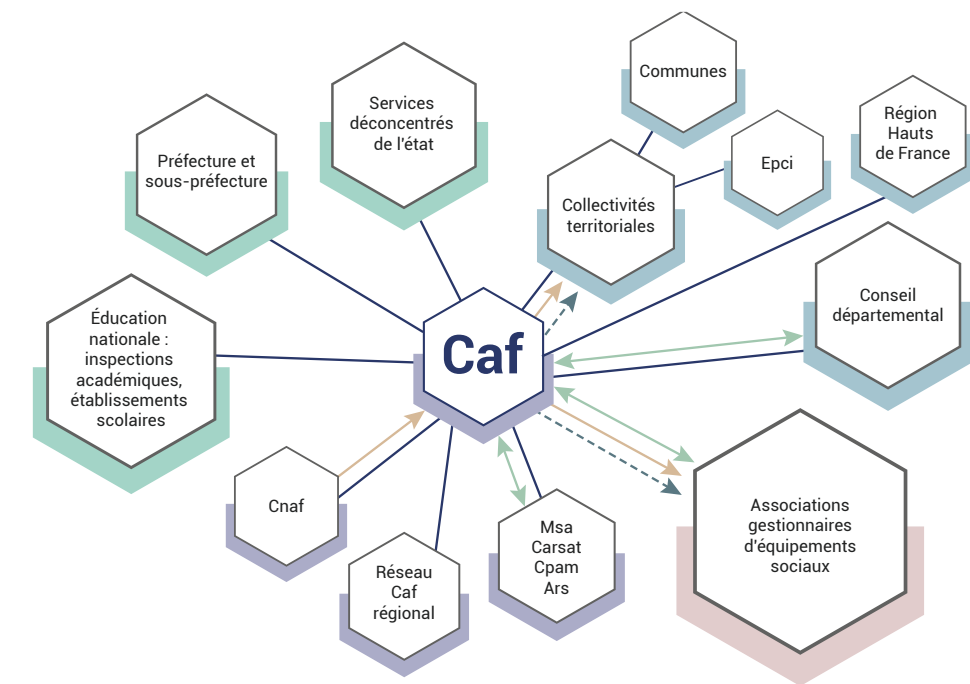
Communes

Services déconcentrés de l'état

Région Hauts de France

Préfecture et sous-préfecture

Epci

Collectivités territoriales

Conseil départemental

Éducation nationale : inspections académiques, établissements scolaires

Caf

Cnaf

Associations gestionnaires d'équipements sociaux

Msa Carsat Cpam Ars

Réseau Caf régional